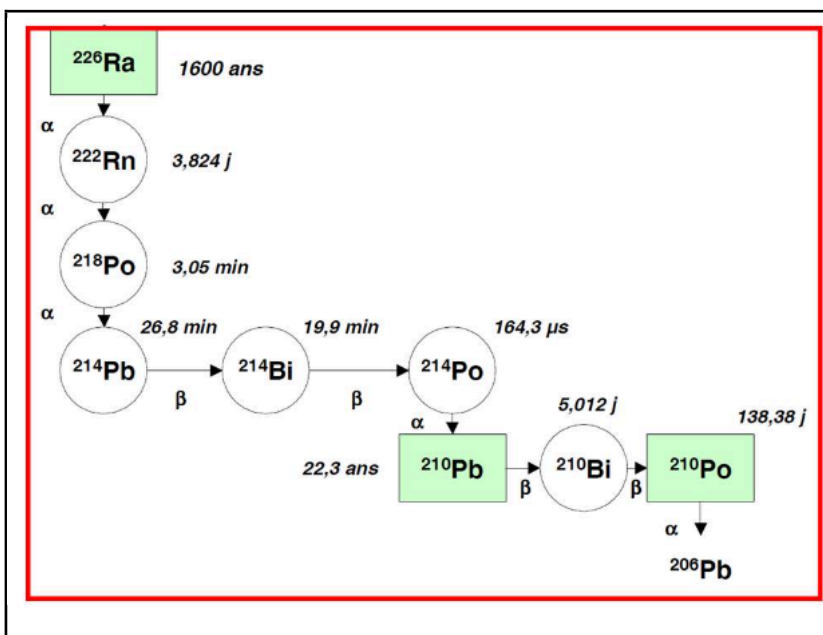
$^{226}$Ra 1600 ans

α

$^{222}$Rn 3,824 j

α

$^{218}$Po 3,05 min

α

$^{214}$Pb 26,8 min

β

$^{214}$Bi 19,9 min

β

$^{214}$Po 164,3 µs

α

$^{210}$Pb 22,3 ans

β

$^{210}$Bi 5,012 j

β

$^{210}$Po 138,38 j

α

$^{206}$Pb